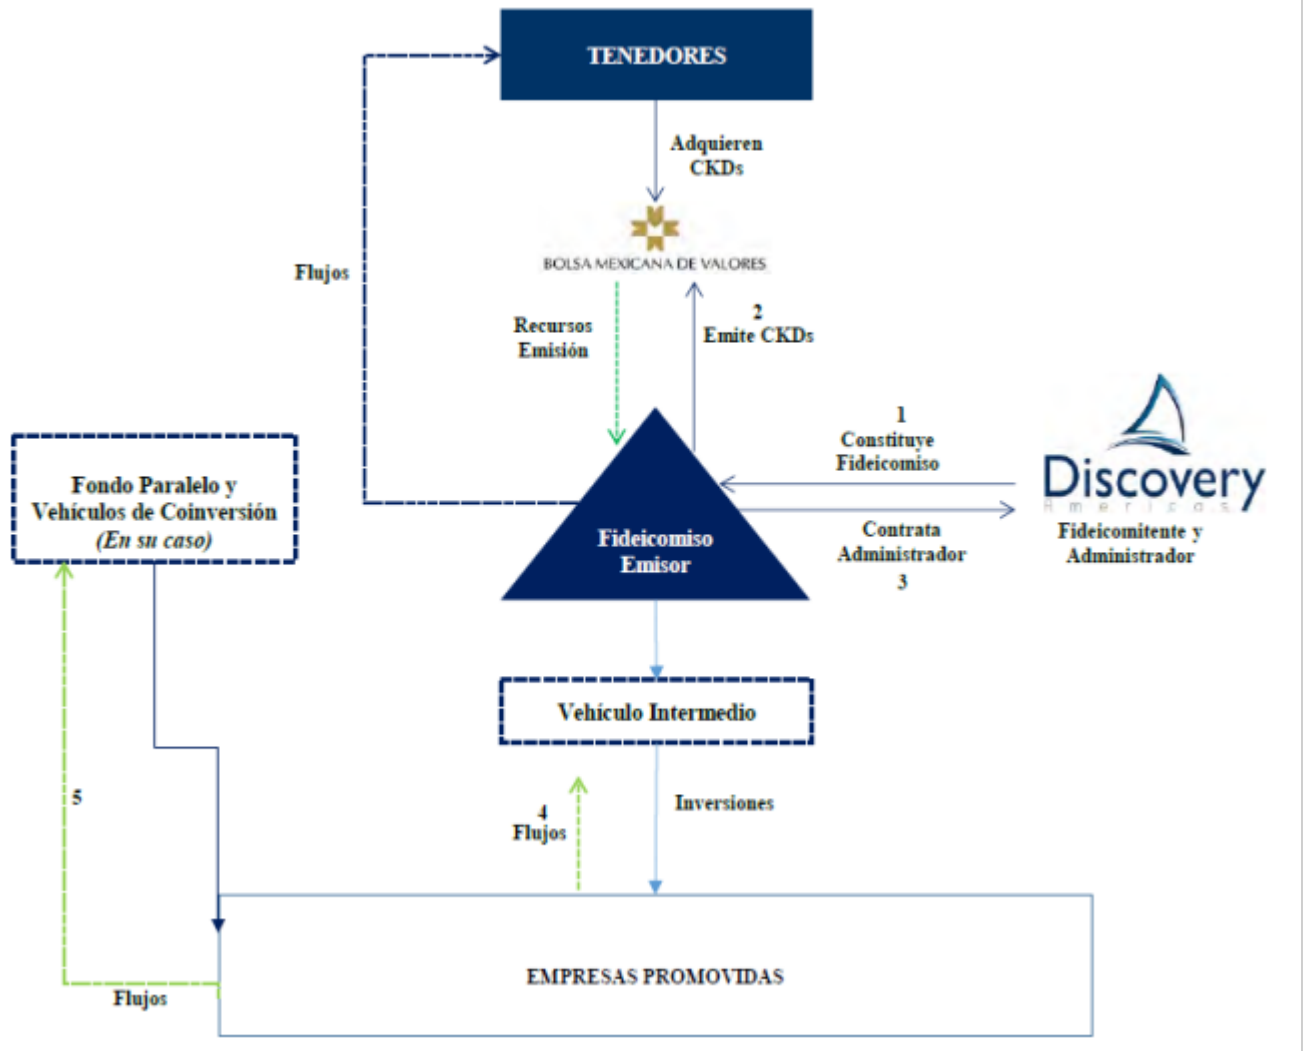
TENEDORES

Adquieren CKDs

BOLSA MEXICANA DE VALORES

Flujos

Recursos Emisión

2
Emite CKDs

1
Constituye Fideicomiso

Discovery
Americas

Fondo Paralelo y Vehículos de Coinversión
*(En su caso)*

Fideicomiso Emisor

Contrata Administrador
3

Fideicomitente y Administrador

Vehículo Intermedio

5

4
Flujos

Inversiones

EMPRESAS PROMOVIDAS

Flujos